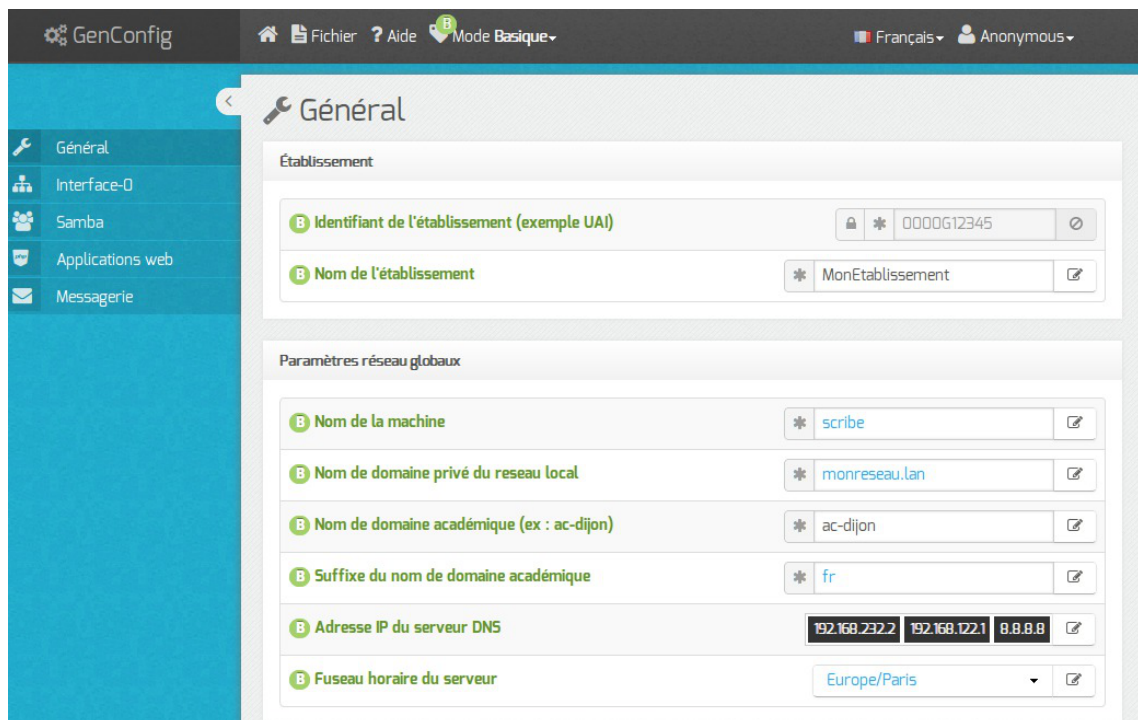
GenConfig

Fichier ? Aide B Mode Basique

Français Anonymous

Général
Interface-0
Samba
Applications web
Messagerie

Général

Établissement

B Identifiant de l'établissement (exemple UAI) 0000G12345

B Nom de l'établissement MonEtablissement

Paramètres réseau globaux

B Nom de la machine scribe

B Nom de domaine privé du reseau local monreseau.lan

B Nom de domaine académique (ex : ac-dijon) ac-dijon

B Suffixe du nom de domaine académique fr

B Adresse IP du serveur DNS 192.168.232.2 192.168.122.1 8.8.8.8

B Fuseau horaire du serveur Europe/Paris